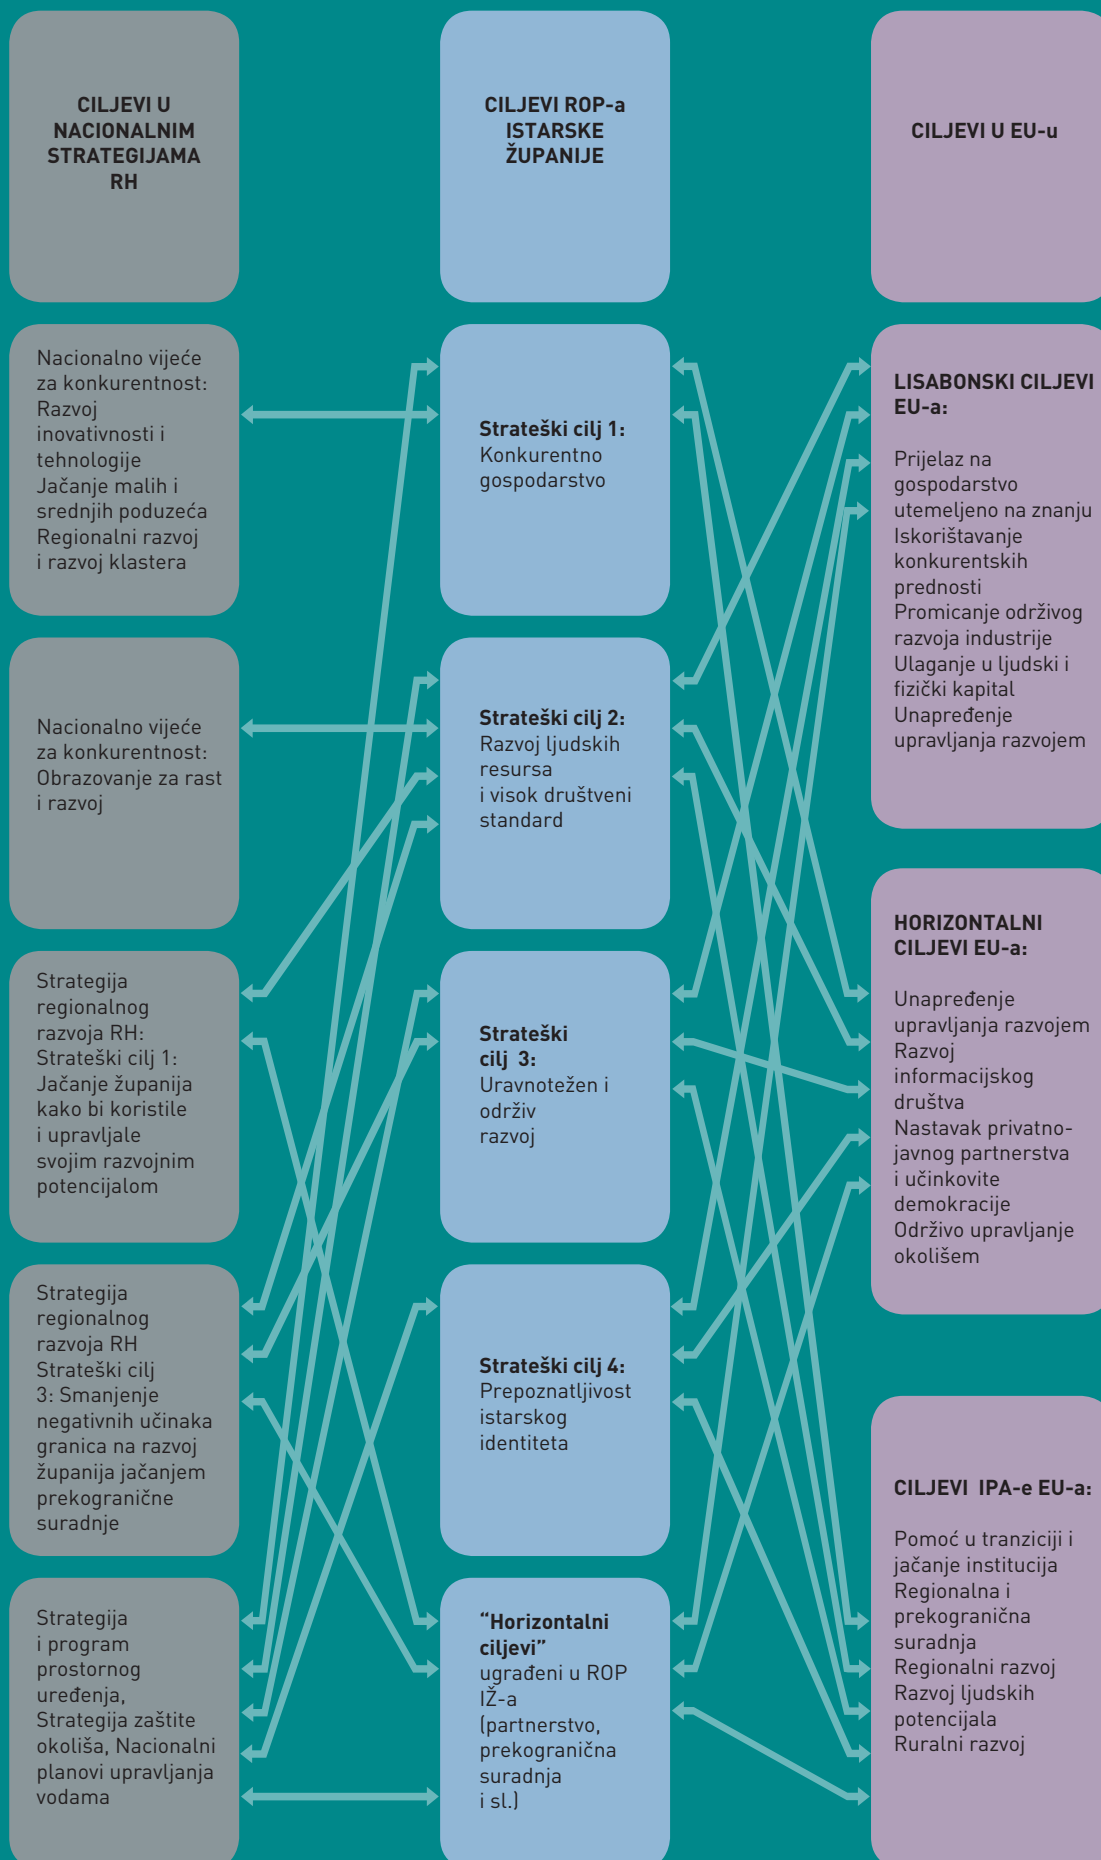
CILJEVI U NACIONALNIM STRATEGIJAMA RH

CILJEVI ROP-a ISTARSKE ŽUPANIJE

CILJEVI U EU-u

Nacionalno vijeće za konkurentnost: Razvoj inovativnosti i tehnologije Jačanje malih i srednjih poduzeća Regionalni razvoj i razvoj klastera

Strateški cilj 1: Konkurentno gospodarstvo

LISABONSKI CILJEVI EU-a:

Prijelaz na gospodarstvo utemeljeno na znanju Iskorištavanje konkurentskih prednosti Promicanje održivog razvoja industrije Ulaganje u ljudski i fizički kapital Unapređenje upravljanja razvojem

Nacionalno vijeće za konkurentnost: Obrazovanje za rast i razvoj

Strateški cilj 2: Razvoj ljudskih resursa i visok društveni standard

Strategija regionalnog razvoja RH: Strateški cilj 1: Jačanje županija kako bi koristile i upravljale svojim razvojnim potencijalom

Strateški cilj 3: Uravnotežen i održiv razvoj

HORIZONTALNI CILJEVI EU-a:

Unapređenje upravljanja razvojem Razvoj informacijskog društva Nastavak privatno-javnog partnerstva i učinkovite demokracije Održivo upravljanje okolišem

Strategija regionalnog razvoja RH Strateški cilj 3: Smanjenje negativnih učinaka granica na razvoj županija jačanjem prekogranične suradnje

Strateški cilj 4: Prepoznatljivost istarskog identiteta

CILJEVI IPA-e EU-a:

Pomoć u tranziciji i jačanje institucija Regionalna i prekogranična suradnja Regionalni razvoj Razvoj ljudskih potencijala Ruralni razvoj

Strategija i program prostornog uređenja, Strategija zaštite okoliša, Nacionalni planovi upravljanja vodama

“Horizontalni ciljevi” ugrađeni u ROP IŽ-a (partnerstvo, prekogranična suradnja i sl.)